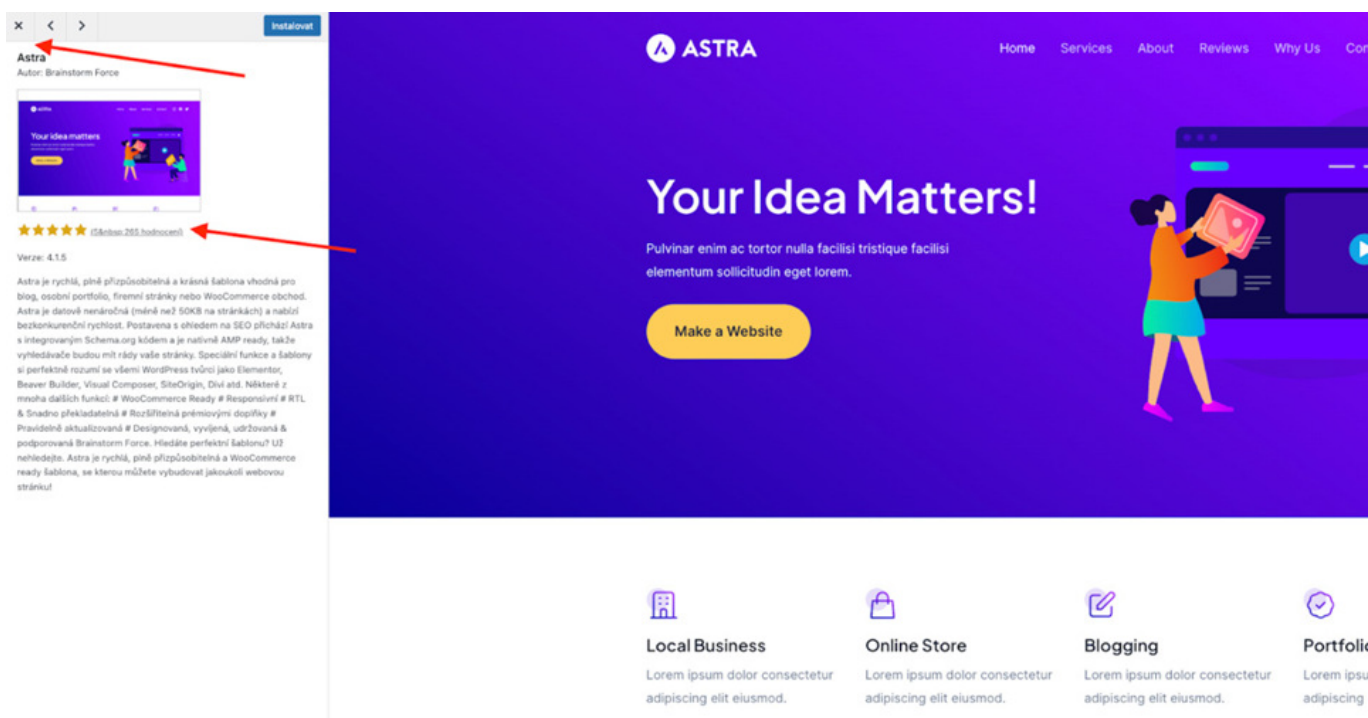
× < > Instalovat

Astra
Autor: Brainstorm Force

Your idea matters

(5&nbsp;265 hodnocení)

Verze: 4.1.5

Astra je rychlá, plně přizpůsobitelná a krásná šablona vhodná pro blog, osobní portfolio, firemní stránky nebo WooCommerce obchod. Astra je datově nenáročná (méně než 50KB na stránkách) a nabízí bezkonkurenční rychlost. Postavena s ohledem na SEO přichází Astra s integrovaným Schema.org kódem a je nativně AMP ready, takže vyhledávače budou mít rády vaše stránky. Speciální funkce a šablony si perfektně rozumí se všemi WordPress tvůrci jako Elementor, Beaver Builder, Visual Composer, SiteOrigin, Divi atd. Některé z mnoha dalších funkcí: # WooCommerce Ready # Responsivní # RTL & Snadno překladatelná # Rozšiřitelná prémiovými doplňky # Pravidelně aktualizovaná # Designovaná, vyvíjená, udržovaná & podporovaná Brainstorm Force. Hledáte perfektní šablonu? Už nehledejte. Astra je rychlá, plně přizpůsobitelná a WooCommerce ready šablona, se kterou můžete vybudovat jakoukoli webovou stránku!

ASTRA

Home Services About Reviews Why Us Con

Your Idea Matters!

Pulvinar enim ac tortor nulla facilisi tristique facilisi elementum sollicitudin eget lorem.

Make a Website

Local Business
Lorem ipsum dolor consectetur adipiscing elit eiusmod.

Online Store
Lorem ipsum dolor consectetur adipiscing elit eiusmod.

Blogging
Lorem ipsum dolor consectetur adipiscing elit eiusmod.

Portfolio
Lorem ipsu
adipiscing